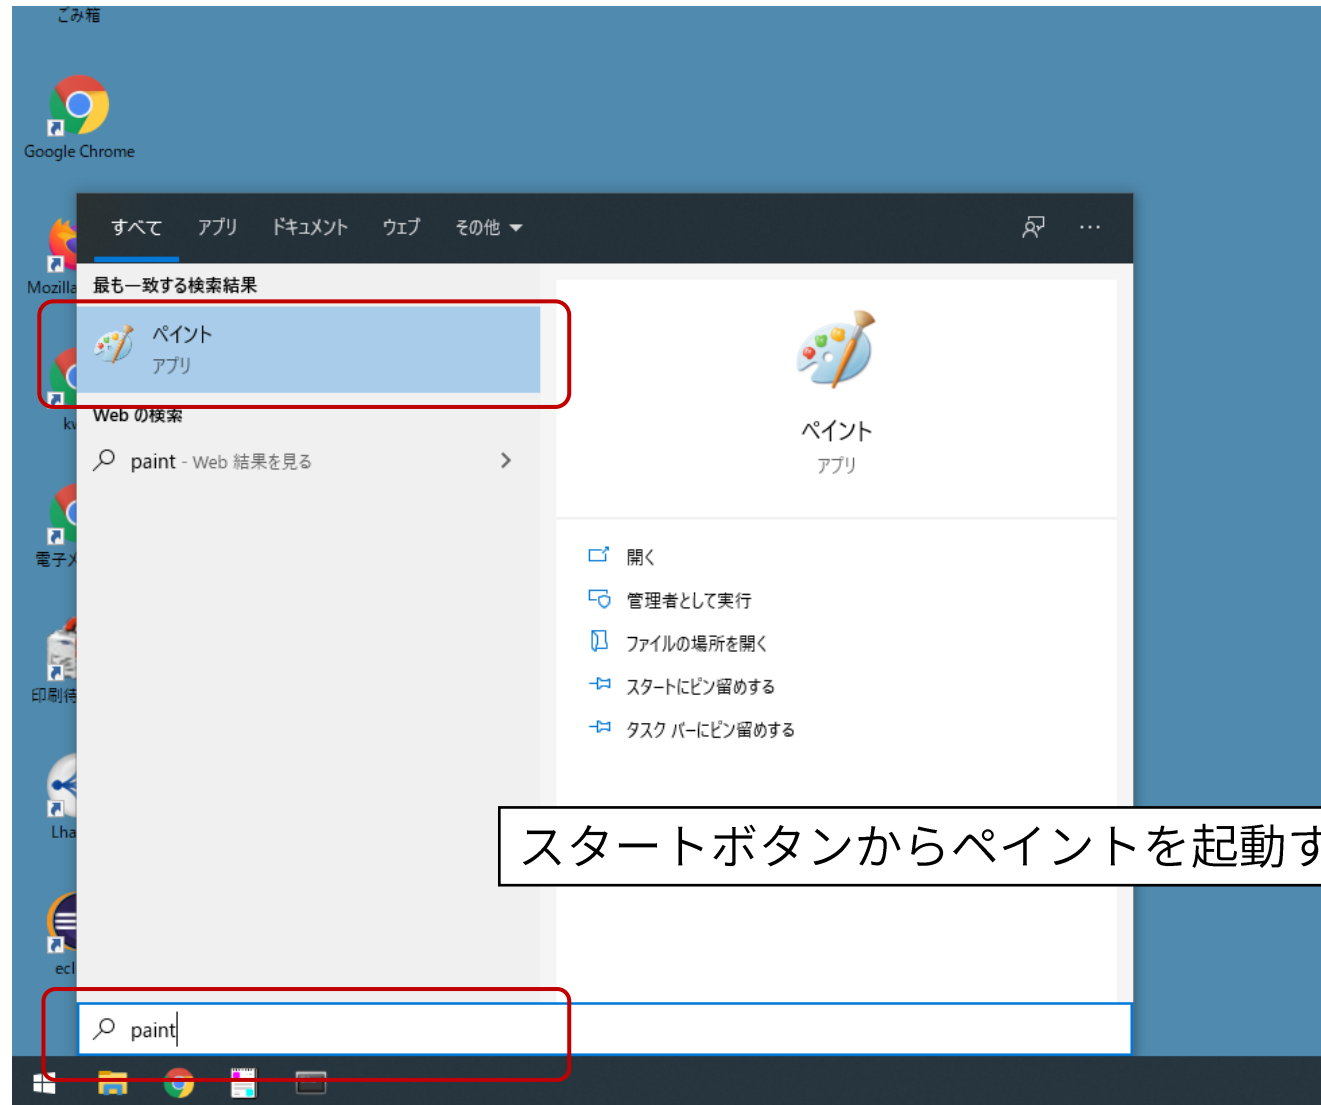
ごみ箱

Google Chrome

Mozilla

kv

電子メ

印刷待

Lha

ecl

すべて　アプリ　ドキュメント　ウェブ　その他 ▾

最も一致する検索結果

ペイント
アプリ

Web の検索

paint - Web 結果を見る

ペイント
アプリ

開く
管理者として実行
ファイルの場所を開く
スタートにピン留めする
タスク バーにピン留めする

スタートボタンからペイントを起動す

paint